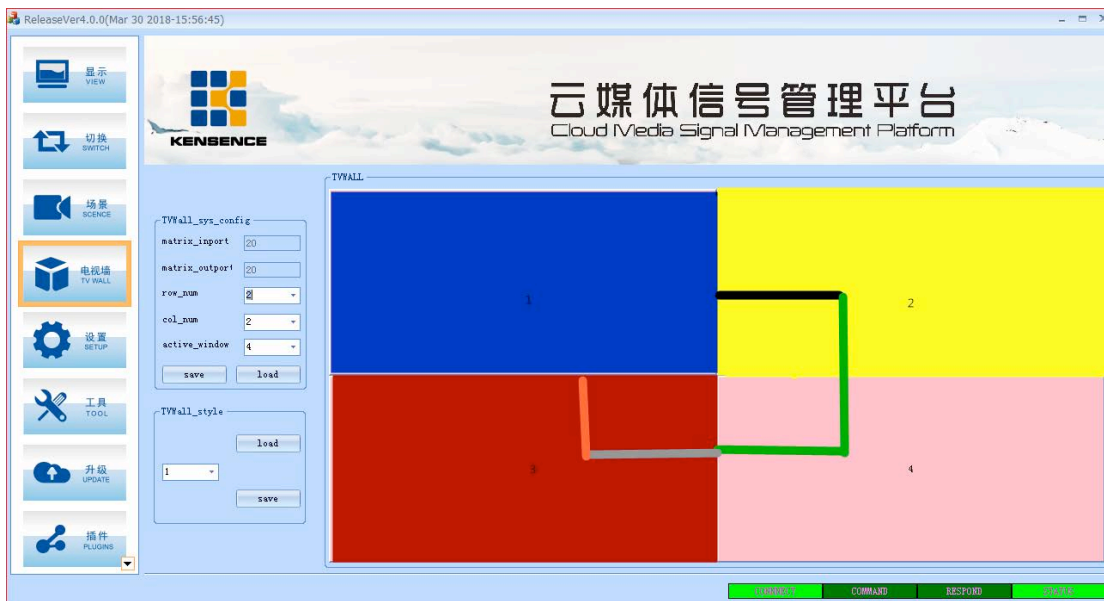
ReleaseVer4.0.0(Mar 30 2018-15:56:45)

显示
VIEW

切换
SWITCH

场景
SCENCE

电视墙
TV WALL

设置
SETUP

工具
TOOL

升级
UPDATE

插件
PLUGINS

KENSENCE

云媒体信号管理平台
Cloud Media Signal Management Platform

TVWall_sys_config
matrix_inport 20
matrix_outport 20
row_num 2
col_num 2
active_window 4
save load

TVWall_style
load
1
save

TVWALL
1
2
3
4

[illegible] COMMAND RESPOND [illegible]